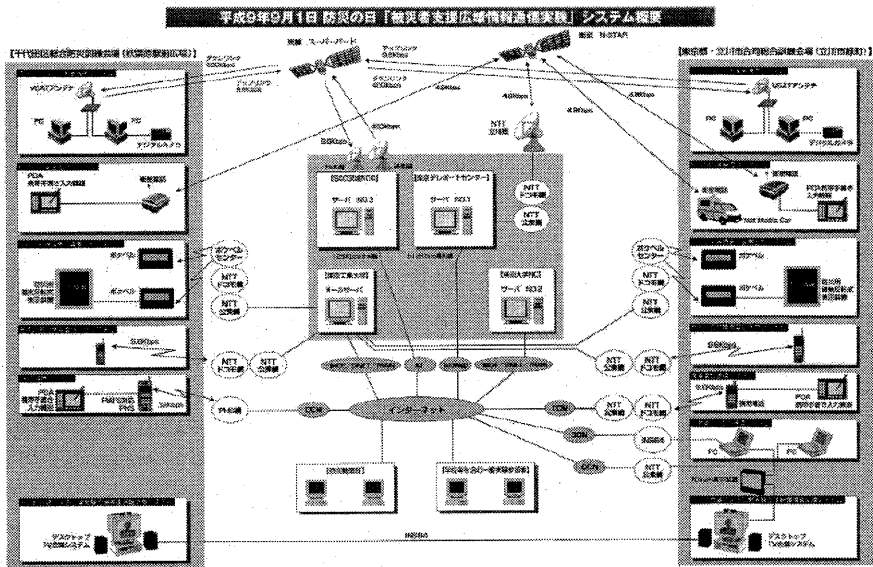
平成9年9月1日 防災の日「被災者支援広域情報通信実験」システム概要

【千代田区総合防災訓練会場（校庭防災訓練広場）】

衛星：スーパーバード

衛星：N-STAR

【東京都・立川市合同総合訓練会場（立川市役所）】

VSATアンテナ

PC

PC

デジタルカメラ

PDA
携帯電話入力機器

携帯電話

ポケベル

ポケベル

ポケベルセンター

NTT
ドコモ網

NTT
公衆網

PHS

PHS網

OCN

インターネット

【SCC技術センター】

サーバ #3

【東京テレポートセンター】

サーバ #1

【東京工業大学】

サーバ #2

NTT
ドコモ網

NTT
公衆網

VSATアンテナ

PC

デジタルカメラ

携帯電話

PDA携帯電話入力機器

Mobile Car

ポケベル

ポケベル

ポケベルセンター

NTT
ドコモ網

NTT
公衆網

携帯電話

PDA
携帯電話入力機器

ISDN網

OCN

NTT
公衆網

PC

PC

デスクトップ
TV会議システム

デスクトップ
TV会議システム

【防災関係機関】

【伝統等を含む一般家庭等】

64Kbps

1.5Mbps